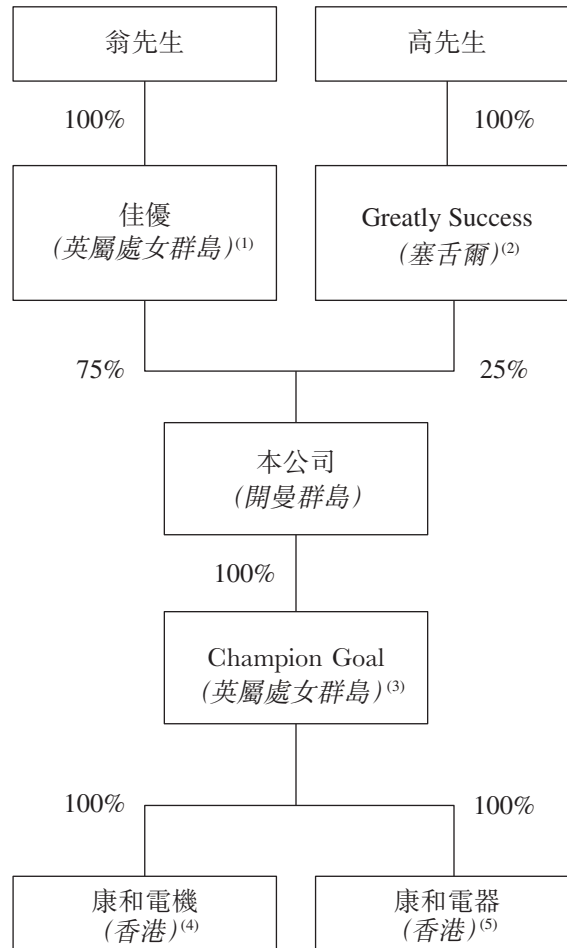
翁先生

高先生

100%

100%

佳優
(英屬處女群島)$^{(1)}$

Greatly Success
(塞舌爾)$^{(2)}$

75%

25%

本公司
(開曼群島)

100%

Champion Goal
(英屬處女群島)$^{(3)}$

100%

100%

康和電機
(香港)$^{(4)}$

康和電器
(香港)$^{(5)}$